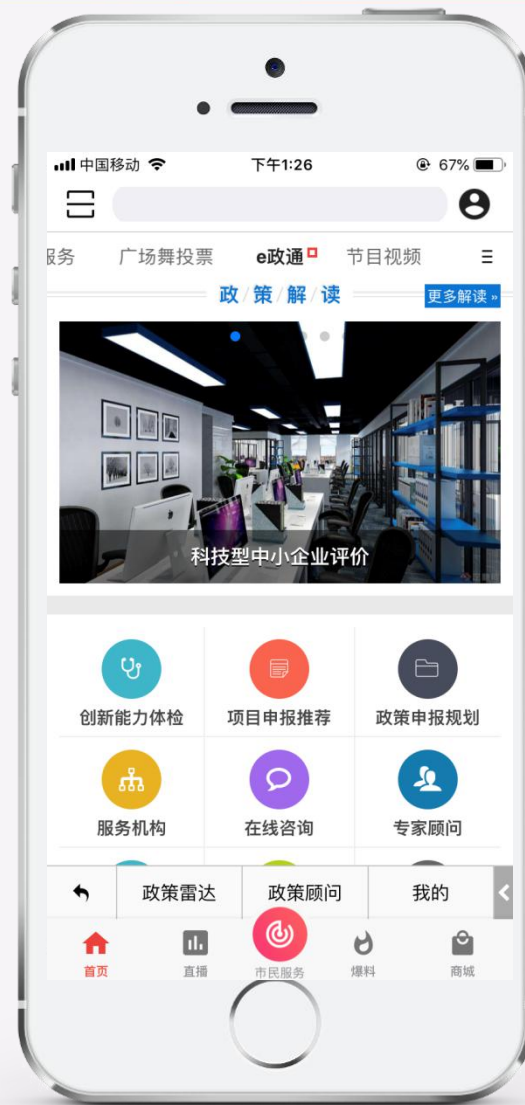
中国移动 下午1:26 67%

服务 广场舞投票 e政通 节目视频

政 / 策 / 解 / 读 更多解读 »

科技型中小企业评价

创新能力体检 项目申报推荐 政策申报规划

服务机构 在线咨询 专家顾问

政策雷达 政策顾问 我的

首页 直播 市民服务 爆料 商城